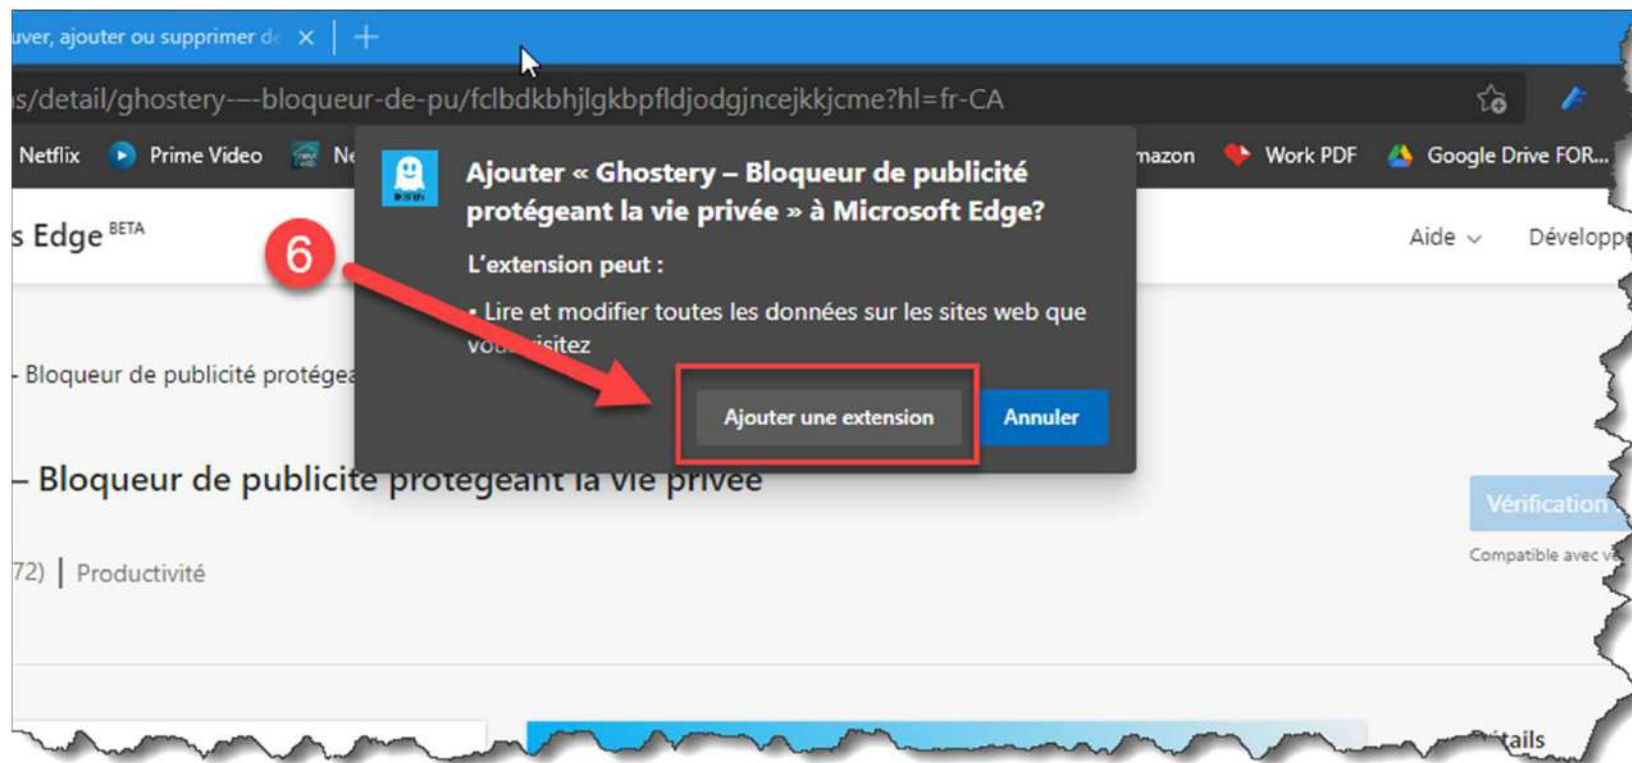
uver, ajouter ou supprimer de ×  +

s/detail/ghostery---bloqueur-de-pu/fclbdkbhjlgkbpfldjodgjncejkkjcme?hl=fr-CA

Netflix  Prime Video  Ne  mazon  Work PDF  Google Drive FOR...

s Edge BETA  Aide  Développ

6

Ajouter « Ghostery – Bloqueur de publicité protégeant la vie privée » à Microsoft Edge?

L'extension peut :

• Lire et modifier toutes les données sur les sites web que vo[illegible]isitez

Ajouter une extension  Annuler

- Bloqueur de publicité protégea

– Bloqueur de publicité protégeant la vie privée

72) | Productivité

Vérification

Compatible avec v

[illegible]tails